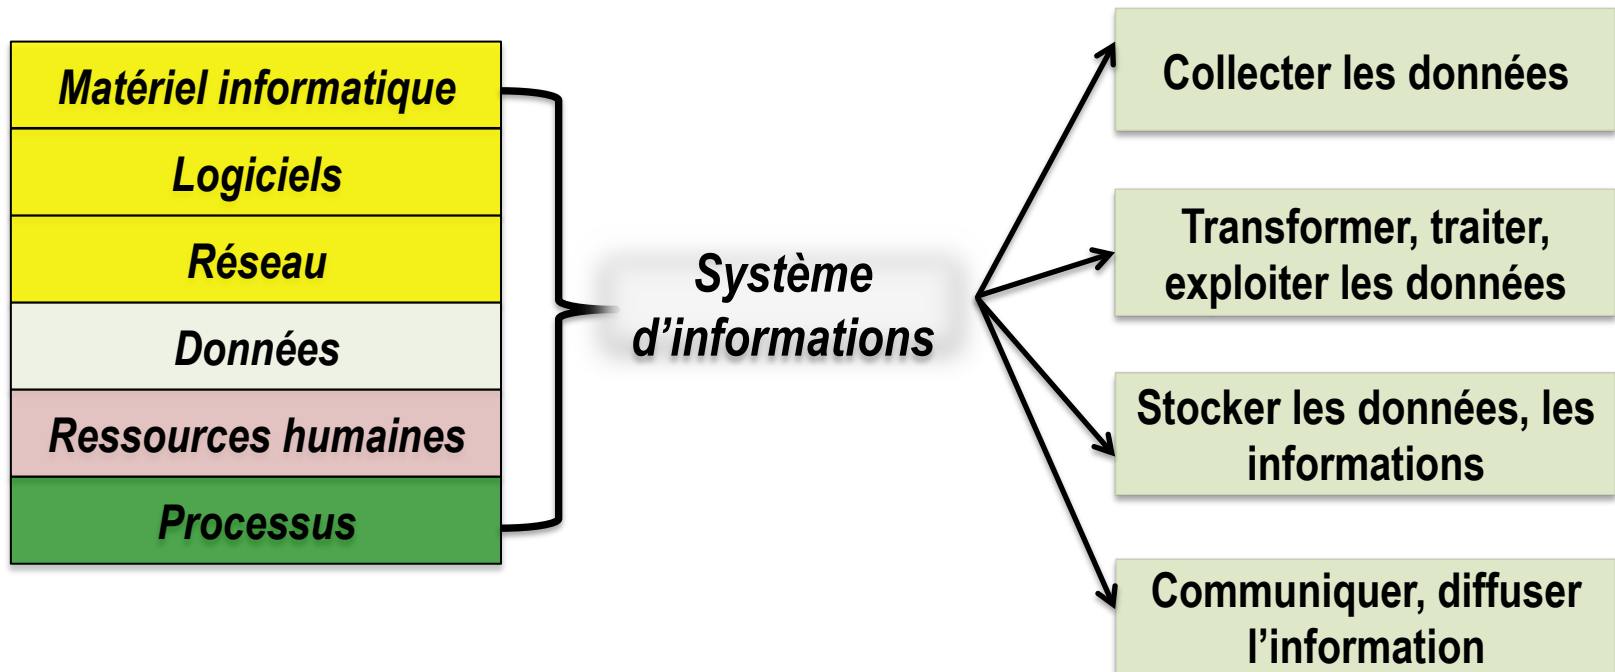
Matériel informatique

Logiciels

Réseau

Données

Ressources humaines

Processus

Système d’informations

Collecter les données

Transformer, traiter, exploiter les données

Stocker les données, les informations

Communiquer, diffuser l’information